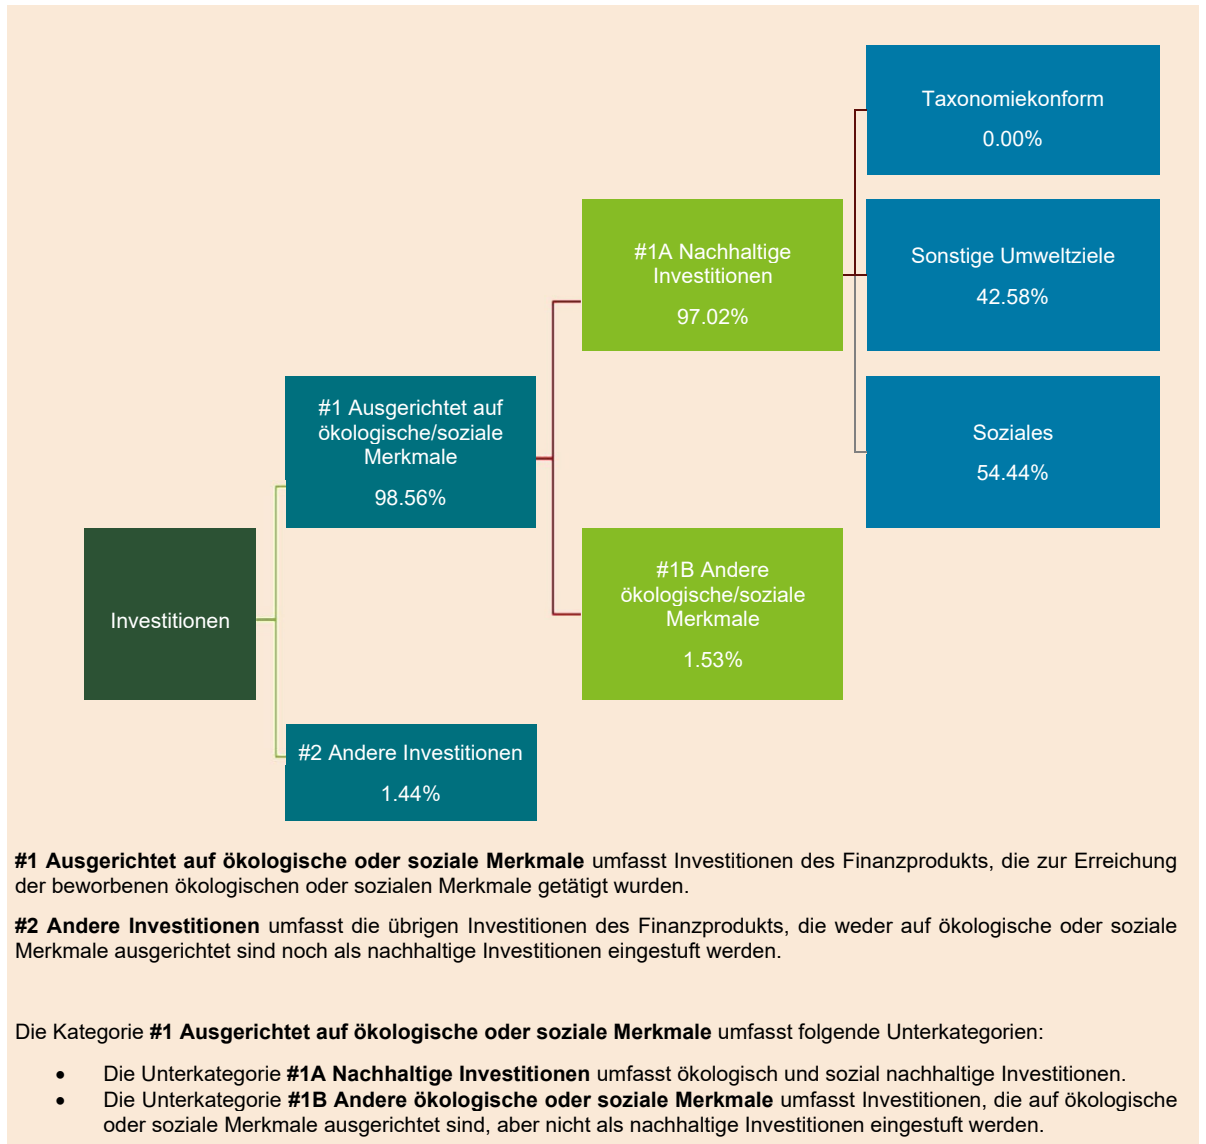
Taxonomiekonform
0.00%

#1A Nachhaltige Investitionen
97.02%

Sonstige Umweltziele
42.58%

#1 Ausgerichtet auf ökologische/soziale Merkmale
98.56%

Soziales
54.44%

Investitionen

#1B Andere ökologische/soziale Merkmale
1.53%

#2 Andere Investitionen
1.44%

**#1 Ausgerichtet auf ökologische oder soziale Merkmale** umfasst Investitionen des Finanzprodukts, die zur Erreichung der beworbenen ökologischen oder sozialen Merkmale getätigt wurden.

**#2 Andere Investitionen** umfasst die übrigen Investitionen des Finanzprodukts, die weder auf ökologische oder soziale Merkmale ausgerichtet sind noch als nachhaltige Investitionen eingestuft werden.

Die Kategorie **#1 Ausgerichtet auf ökologische oder soziale Merkmale** umfasst folgende Unterkategorien:

- Die Unterkategorie **#1A Nachhaltige Investitionen** umfasst ökologisch und sozial nachhaltige Investitionen.
- Die Unterkategorie **#1B Andere ökologische oder soziale Merkmale** umfasst Investitionen, die auf ökologische oder soziale Merkmale ausgerichtet sind, aber nicht als nachhaltige Investitionen eingestuft werden.